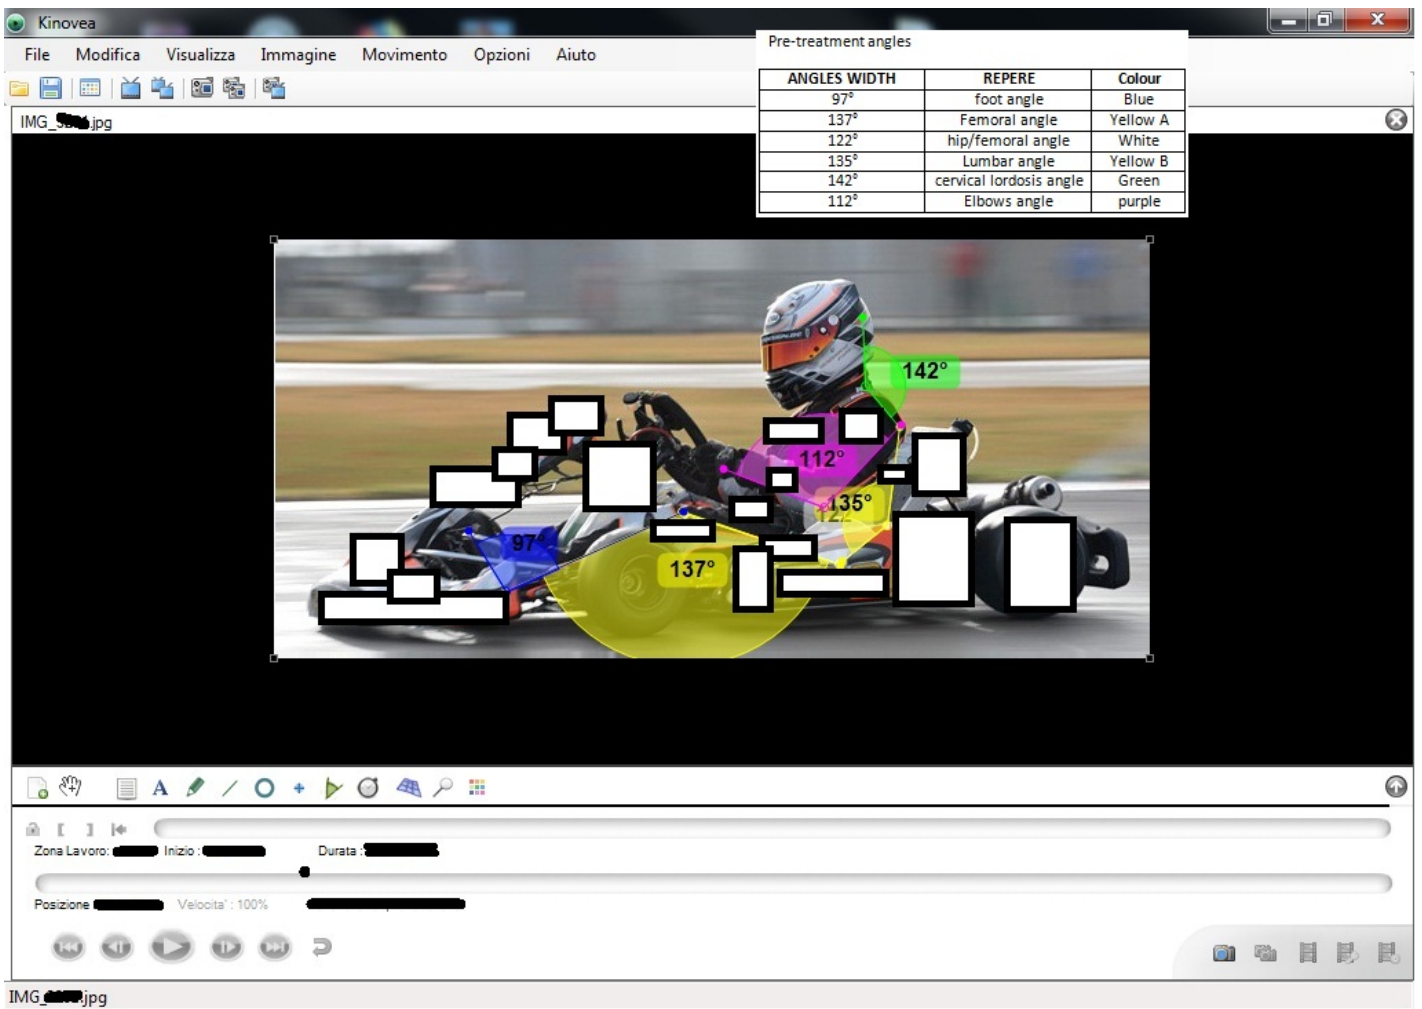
Kinovea

File Modifica Visualizza Immagine Movimento Opzioni Aiuto

Pre-treatment angles

| ANGLES WIDTH | REPERE | Colour |
|---|---|---|
| 97° | foot angle | Blue |
| 137° | Femoral angle | Yellow A |
| 122° | hip/femoral angle | White |
| 135° | Lumbar angle | Yellow B |
| 142° | cervical lordosis angle | Green |
| 112° | Elbows angle | purple |

IMG_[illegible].jpg

142°

112°

135°

122°

97°

137°

Zona Lavoro: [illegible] Inizio : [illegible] Durata : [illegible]

Posizione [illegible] Velocita' : 100%

IMG_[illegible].jpg